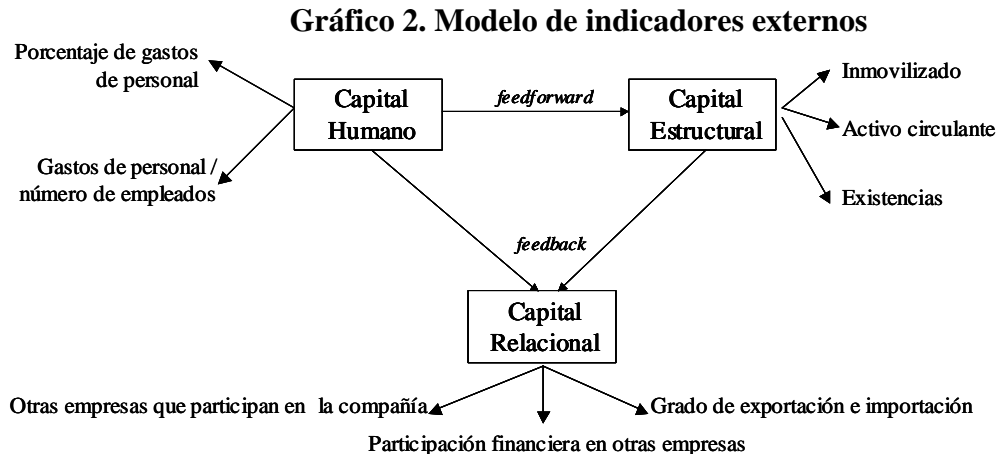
Gráfico 2. Modelo de indicadores externos

Porcentaje de gastos de personal

Gastos de personal / número de empleados

Capital Humano

feedforward

Capital Estructural

Inmovilizado

Activo circulante

Existencias

feedback

Capital Relacional

Otras empresas que participan en la compañía

Participación financiera en otras empresas

Grado de exportación e importación